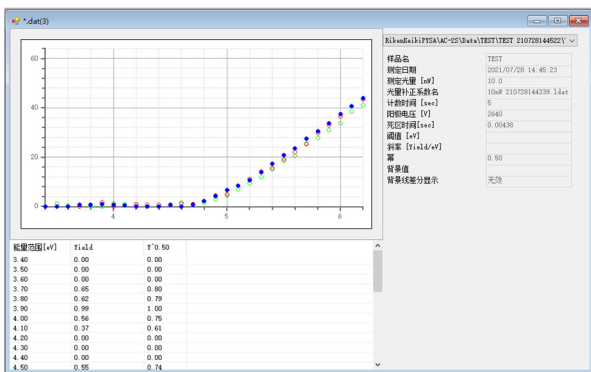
*.dat(3)

RikenKeikiPYSA\AC-2S\Data\TEST\TEST 210728144522\

| | |
|---|---|
| 样品名 | TEST |
| 测定日期 | 2021/07/28 14:45:23 |
| 测定光量 [nW] | 10.0 |
| 光量补正系数名 | 10nW 210728144338 1dat |
| 计数时间 [sec] | 5 |
| 阳极电压 [V] | 2640 |
| 死区时间[sec] | 0.00436 |
| 阈值 [eV] | |
| 斜率 [Yield/eV] | |
| 幂 | 0.50 |
| 背景值 | |
| 背景线差分显示 | 无效 |

60
40
20
0
4
5
6

| 能量范围[eV] | Yield | Y^0.50 |
|---|---|---|
| 3.40 | 0.00 | 0.00 |
| 3.50 | 0.00 | 0.00 |
| 3.60 | 0.00 | 0.00 |
| 3.70 | 0.65 | 0.80 |
| 3.80 | 0.62 | 0.79 |
| 3.90 | 0.99 | 1.00 |
| 4.00 | 0.56 | 0.75 |
| 4.10 | 0.37 | 0.61 |
| 4.20 | 0.00 | 0.00 |
| 4.30 | 0.00 | 0.00 |
| 4.40 | 0.00 | 0.00 |
| 4.50 | 0.55 | 0.74 |